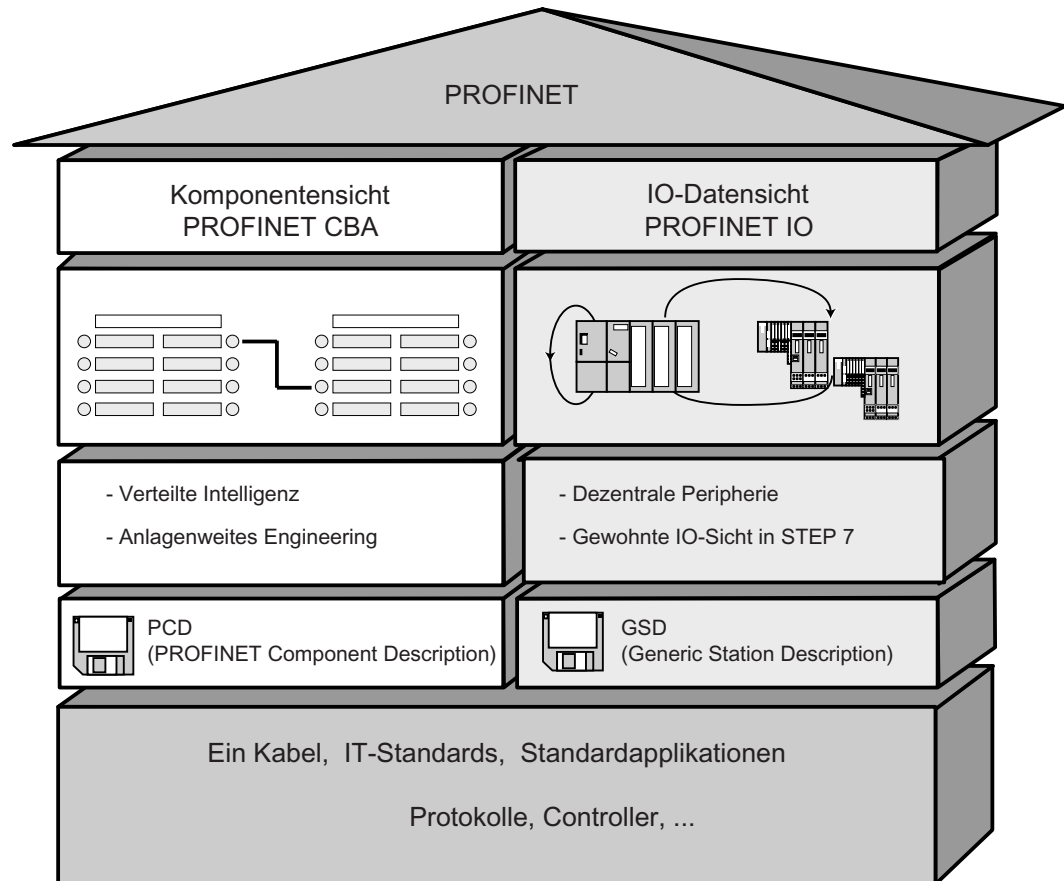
PROFINET

Komponentensicht
PROFINET CBA

IO-Datensicht
PROFINET IO

- Verteilte Intelligenz

- Anlagenweites Engineering

- Dezentrale Peripherie

- Gewohnte IO-Sicht in STEP 7

PCD
(PROFINET Component Description)

GSD
(Generic Station Description)

Ein Kabel, IT-Standards, Standardapplikationen

Protokolle, Controller, ...